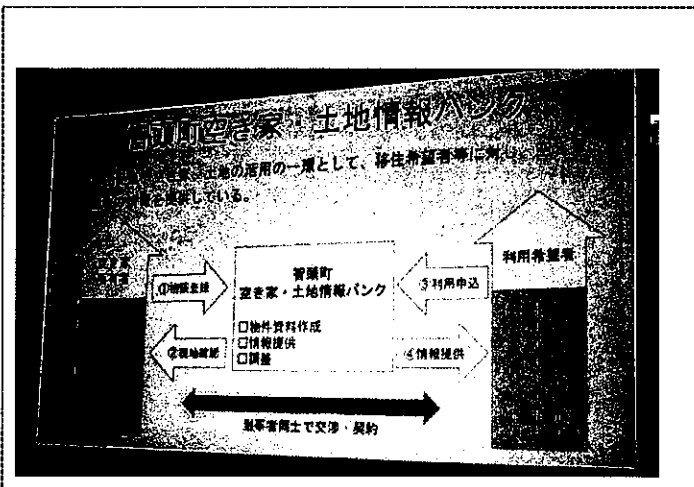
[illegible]町空き家・土地情報バンク

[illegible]土地の活用の一環として、移住希望者等に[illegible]
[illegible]を提供している。

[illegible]

①物件登録

②現地確認

智頭町
空き家・土地情報バンク

□物件資料作成
□情報提供
□調整

③利用申込

④情報提供

利用希望者

当事者同士で交渉・契約